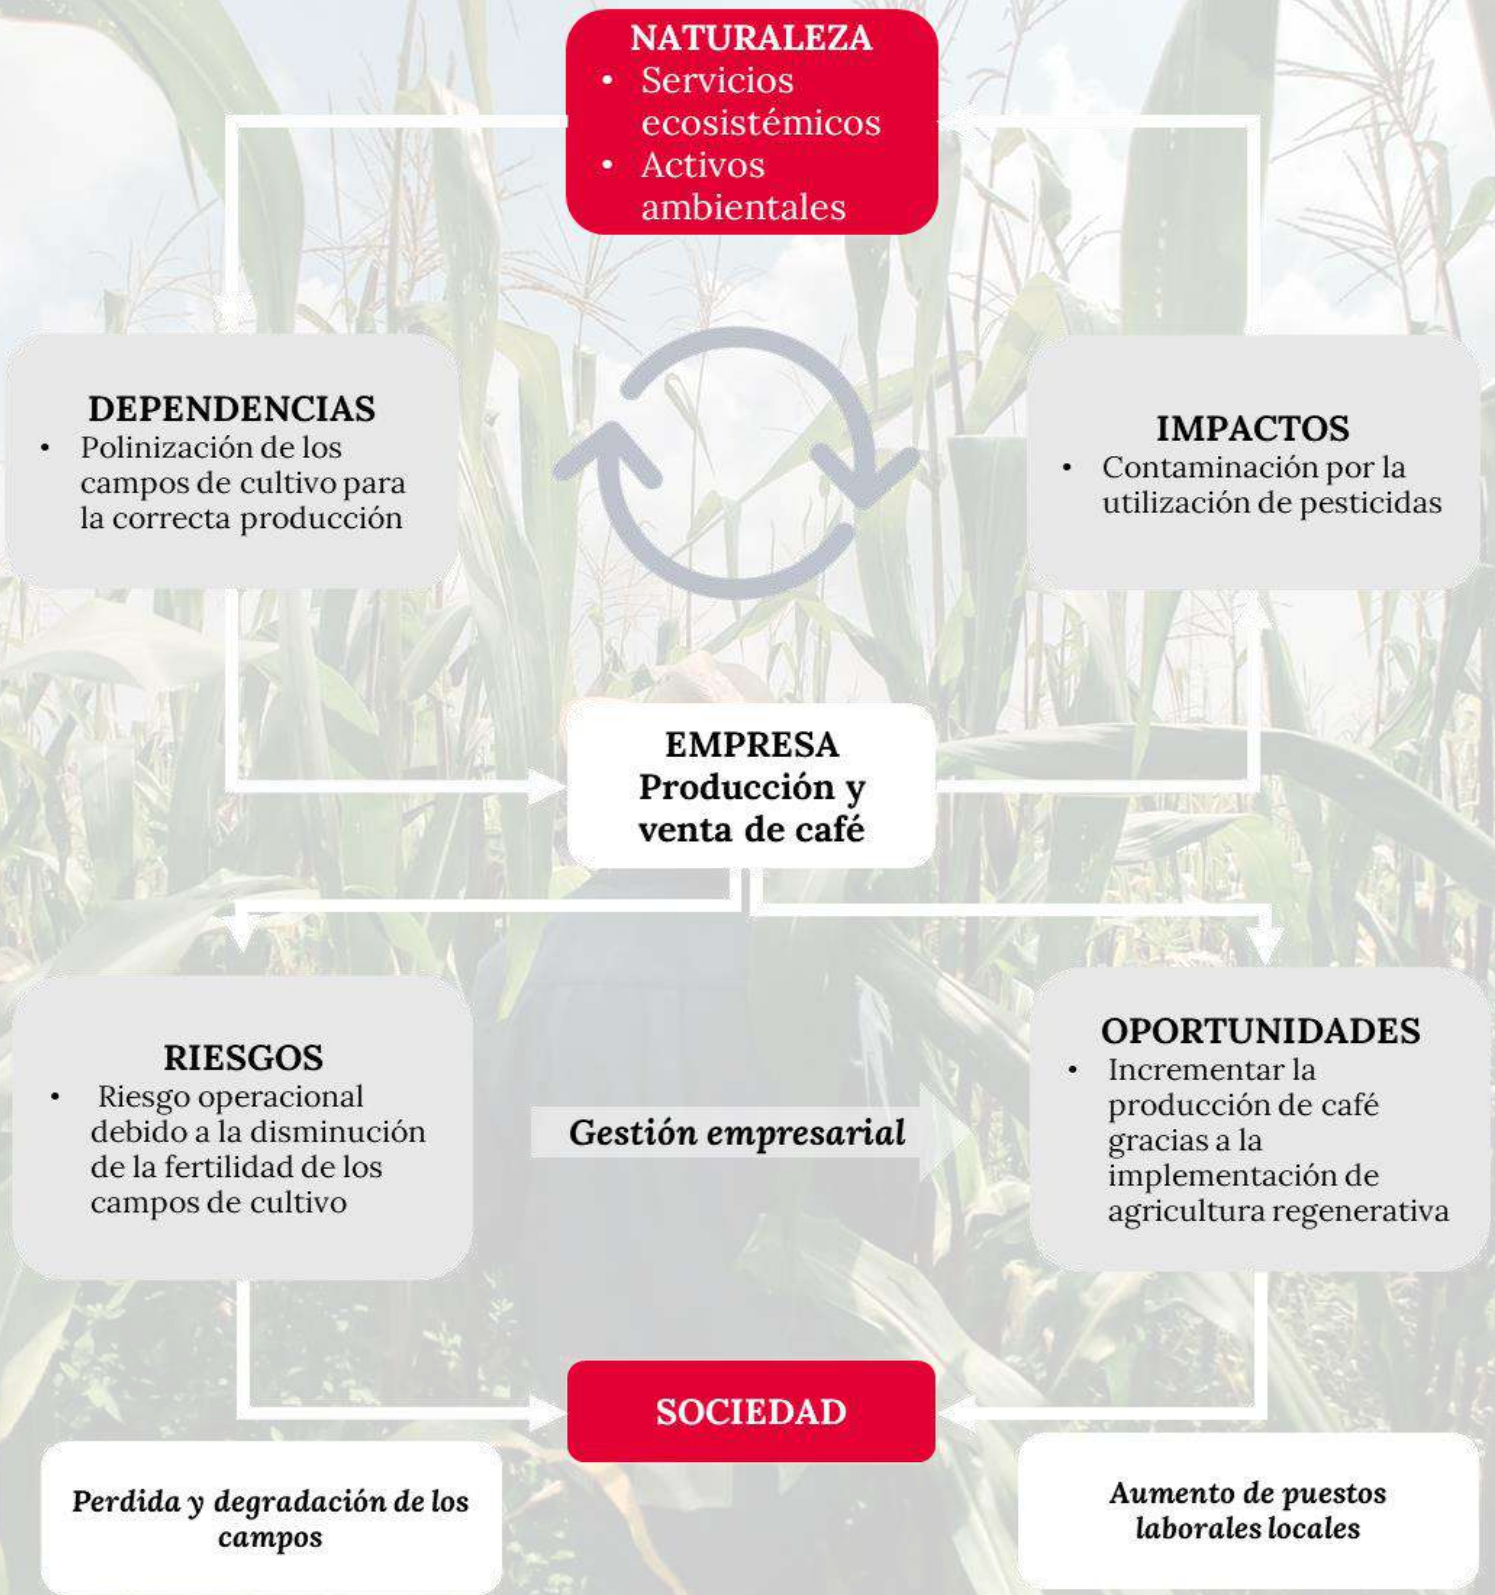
NATURALEZA
• Servicios ecosistémicos
• Activos ambientales

DEPENDENCIAS
• Polinización de los campos de cultivo para la correcta producción

IMPACTOS
• Contaminación por la utilización de pesticidas

EMPRESA
Producción y venta de café

RIESGOS
• Riesgo operacional debido a la disminución de la fertilidad de los campos de cultivo

Gestión empresarial

OPORTUNIDADES
• Incrementar la producción de café gracias a la implementación de agricultura regenerativa

SOCIEDAD

Perdida y degradación de los campos

Aumento de puestos laborales locales